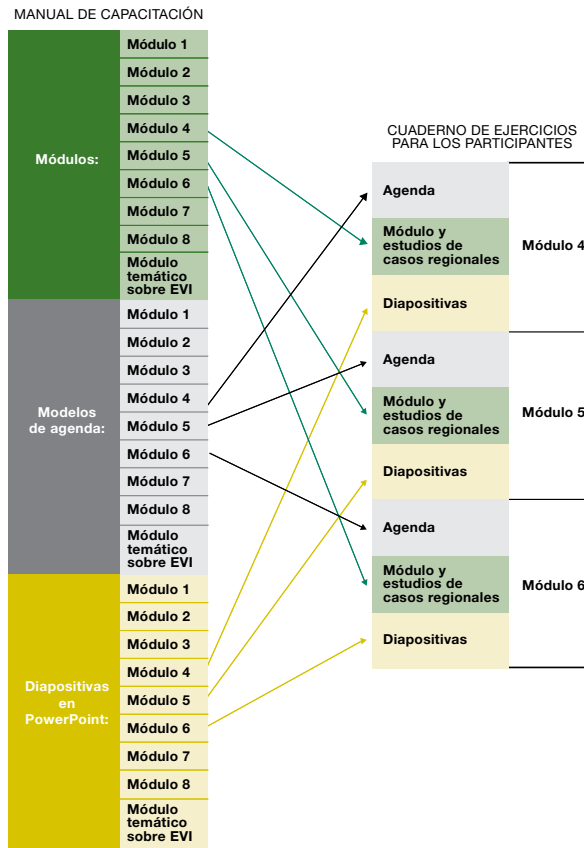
MANUAL DE CAPACITACIÓN

Módulos:

Módulo 1
Módulo 2
Módulo 3
Módulo 4
Módulo 5
Módulo 6
Módulo 7
Módulo 8
Módulo temático sobre EVI

Modelos de agenda:

Módulo 1
Módulo 2
Módulo 3
Módulo 4
Módulo 5
Módulo 6
Módulo 7
Módulo 8
Módulo temático sobre EVI

Diapositivas en PowerPoint:

Módulo 1
Módulo 2
Módulo 3
Módulo 4
Módulo 5
Módulo 6
Módulo 7
Módulo 8
Módulo temático sobre EVI

CUADERNO DE EJERCICIOS PARA LOS PARTICIPANTES

| | |
|---|---|
| Agenda | Módulo 4 |
| Módulo y estudios de casos regionales | |
| Diapositivas | |
| Agenda | Módulo 5 |
| Módulo y estudios de casos regionales | |
| Diapositivas | |
| Agenda | Módulo 6 |
| Módulo y estudios de casos regionales | |
| Diapositivas | |